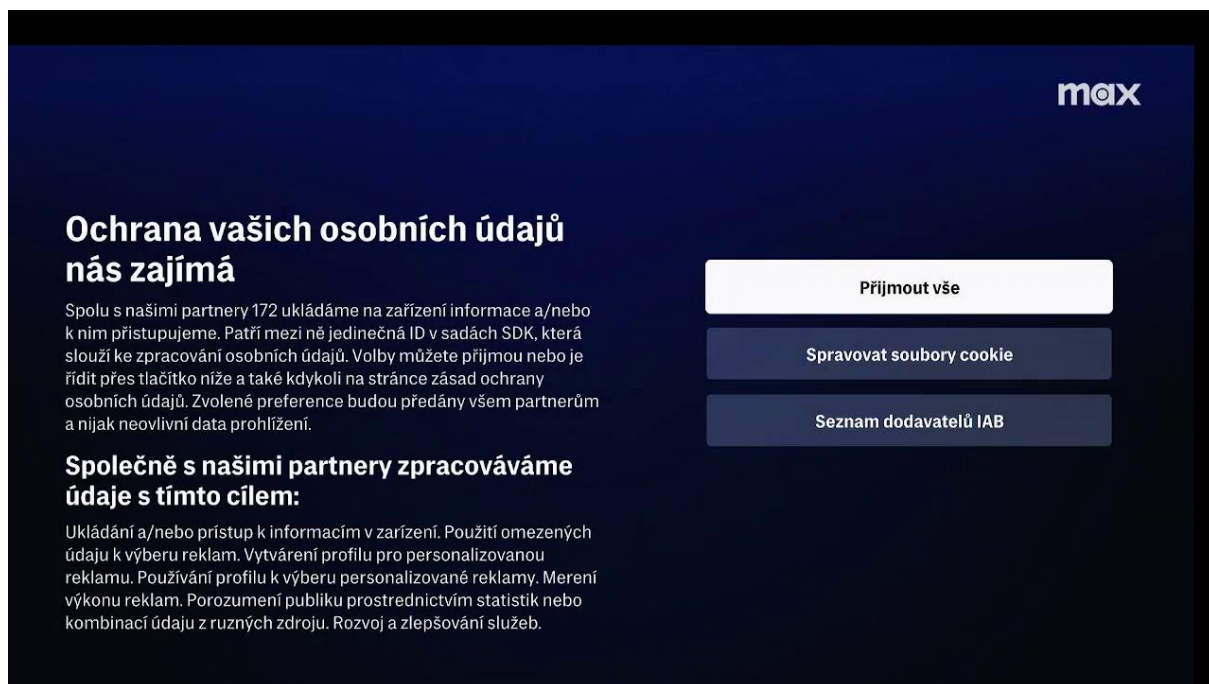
max

Ochrana vašich osobních údajů nás zajímá

Spolu s našimi partnery 172 ukládáme na zařízení informace a/nebo k nim přistupujeme. Patří mezi ně jedinečná ID v sadách SDK, která slouží ke zpracování osobních údajů. Volby můžete přijmou nebo je řídit přes tlačítko níže a také kdykoli na stránce zásad ochrany osobních údajů. Zvolené preference budou předány všem partnerům a nijak neovlivní data prohlížení.

Společně s našimi partnery zpracováváme údaje s tímto cílem:

Ukládání a/nebo prístup k informacím v zarízení. Použití omezených údaju k výberu reklam. Vytvárení profilu pro personalizovanou reklamu. Používání profilu k výberu personalizované reklamy. Merení výkonu reklam. Porozumení publiku prostrednictvím statistik nebo kombinací údaju z ruzných zdroju. Rozvoj a zlepšování služeb.

Přijmout vše

Spravovat soubory cookie

Seznam dodavatelů IAB